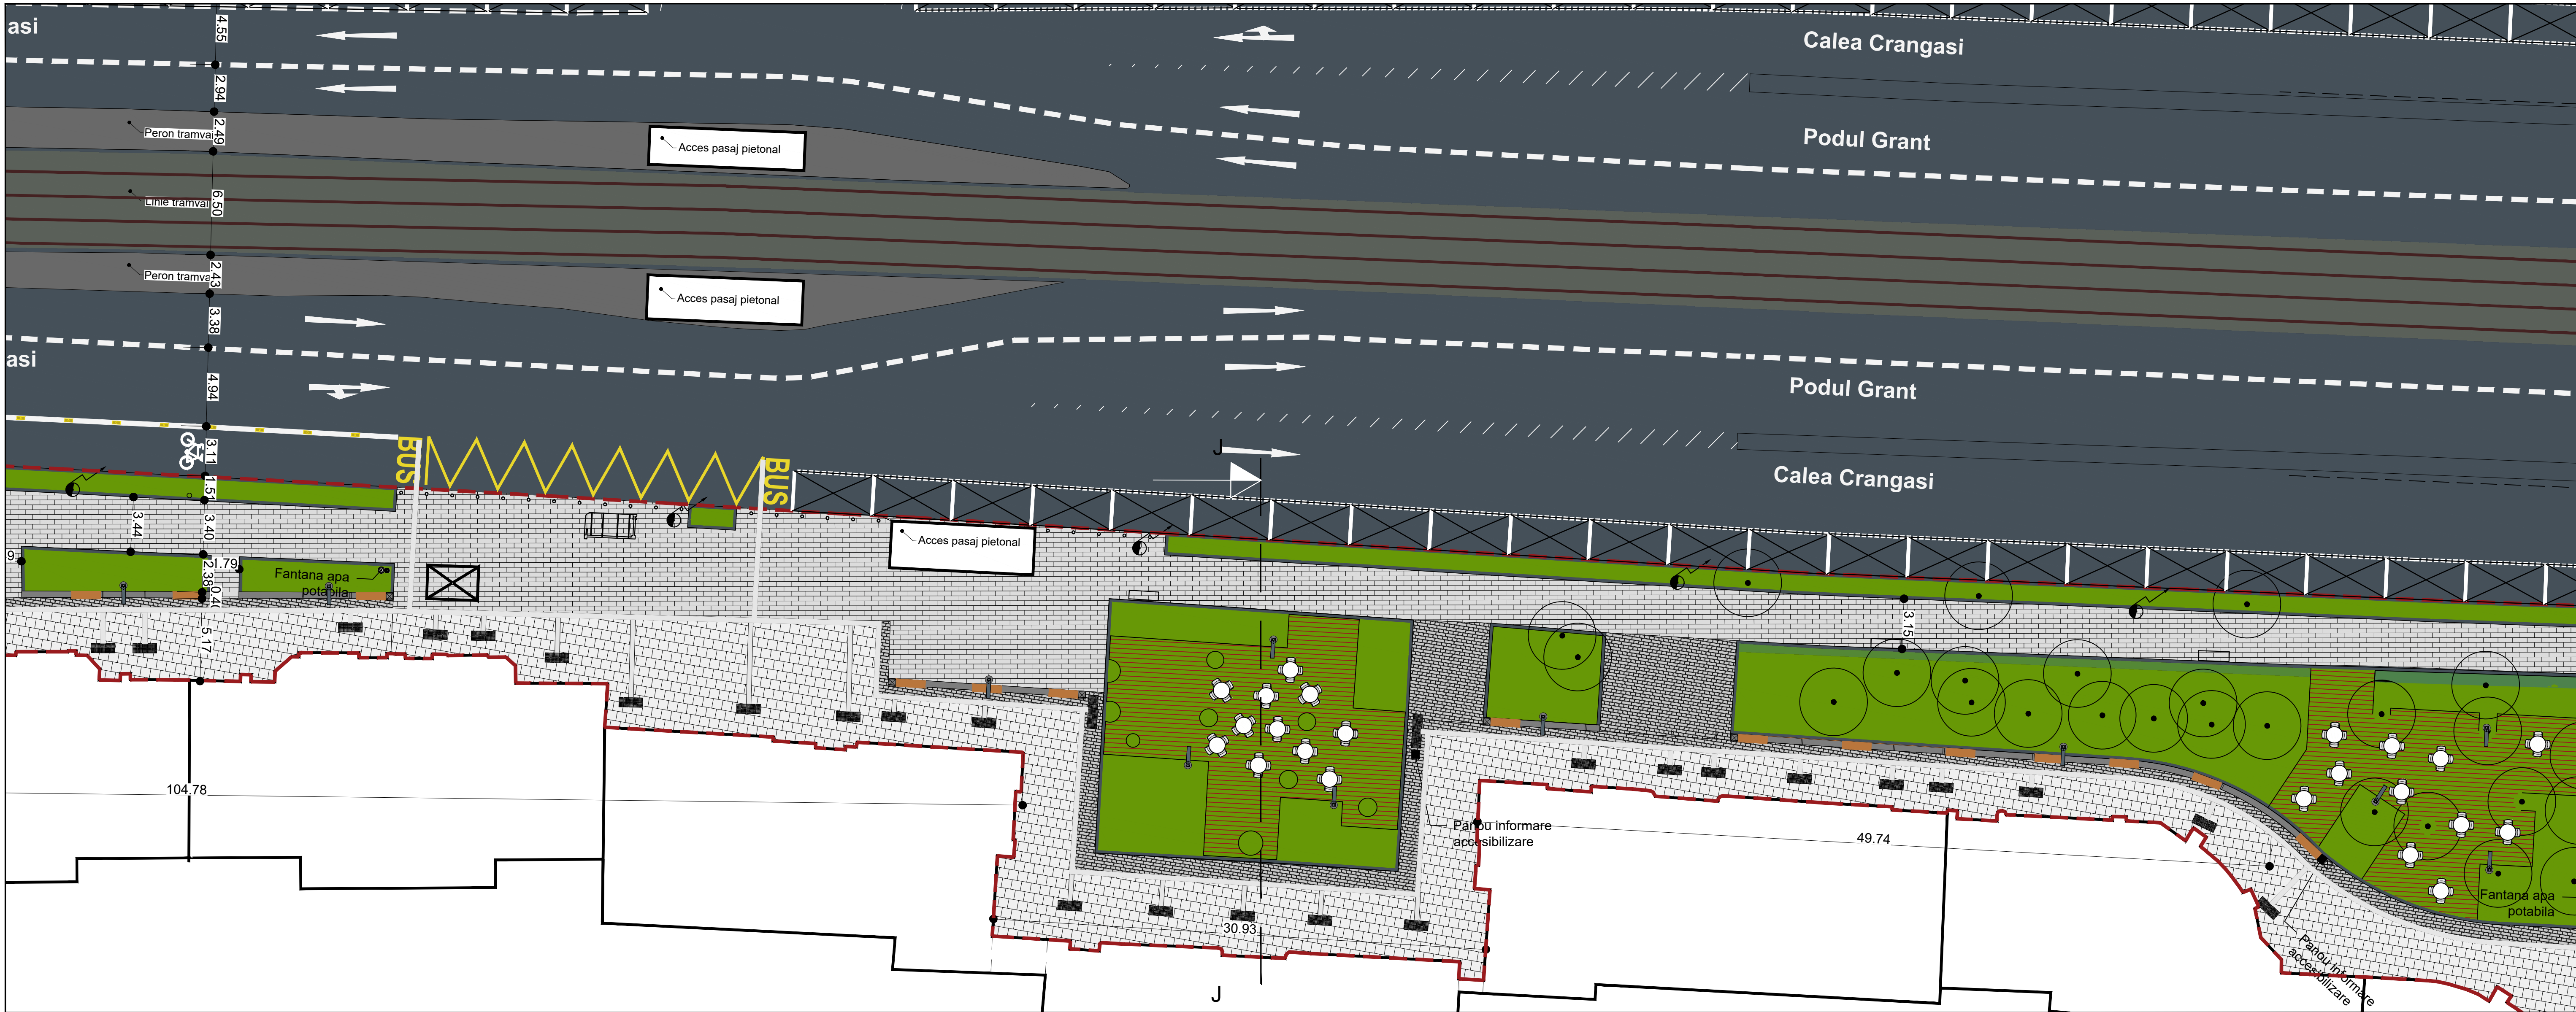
asi

4.55

Calea Crangasi

2.94

Peron tramvai

2.49

Acces pasaj pietonal

Podul Grant

Linie tramvai

6.50

Peron tramvai

2.43

Acces pasaj pietonal

3.38

asi

4.94

Podul Grant

3.11

BUS

BUS

J

Calea Crangasi

1.51

3.44

3.40

Acces pasaj pietonal

9

1.79

2.38

Fantana apa potabila

0.40

5.17

3.15

104.78

Panou informare accesibilizare

49.74

30.93

Fantana apa potabila

Panou informare accesibilizare

J